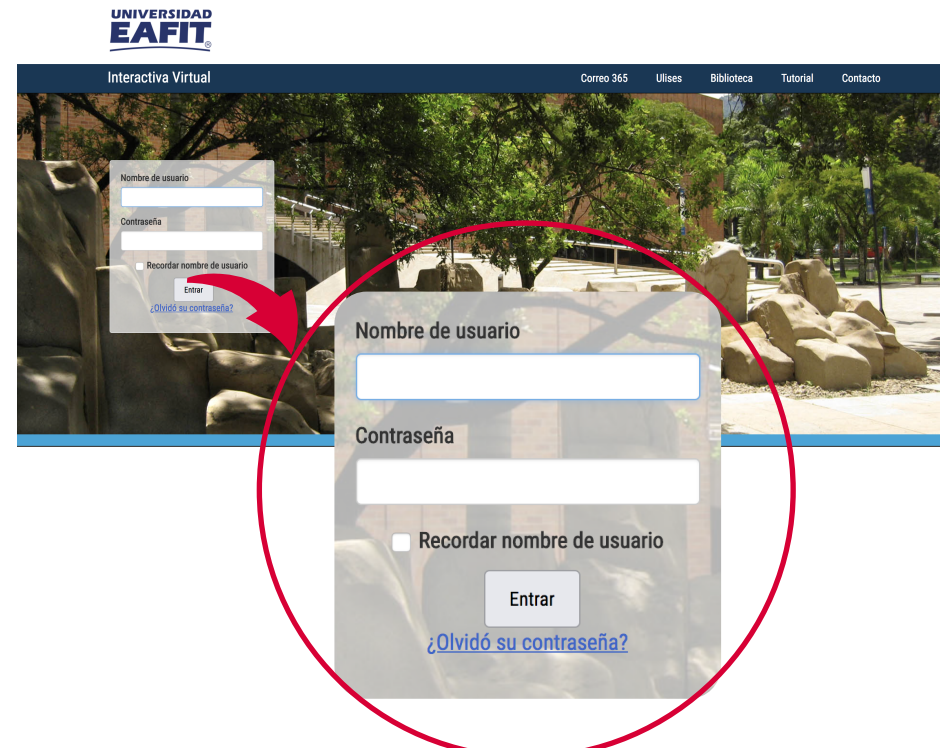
UNIVERSIDAD
EAFIT

Interactiva Virtual

Correo 365 Ulises Biblioteca Tutorial Contacto

Nombre de usuario

Contraseña

Recordar nombre de usuario

Entrar

¿Olvidó su contraseña?

Nombre de usuario

Contraseña

Recordar nombre de usuario

Entrar

¿Olvidó su contraseña?